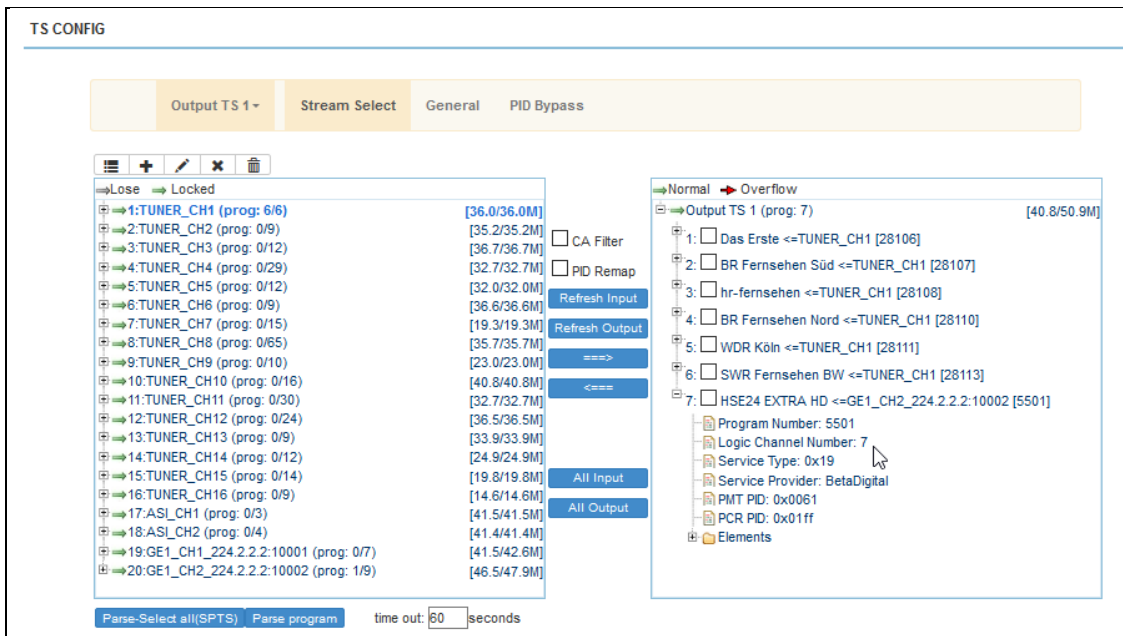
TS CONFIG

Output TS 1 ▾ Stream Select General PID Bypass

⇒Lose ⇒ Locked

⇒1:TUNER_CH1 (prog: 6/6) [36.0/36.0M]
⇒2:TUNER_CH2 (prog: 0/9) [35.2/35.2M]
⇒3:TUNER_CH3 (prog: 0/12) [36.7/36.7M]
⇒4:TUNER_CH4 (prog: 0/29) [32.7/32.7M]
⇒5:TUNER_CH5 (prog: 0/12) [32.0/32.0M]
⇒6:TUNER_CH6 (prog: 0/9) [36.6/36.6M]
⇒7:TUNER_CH7 (prog: 0/15) [19.3/19.3M]
⇒8:TUNER_CH8 (prog: 0/65) [35.7/35.7M]
⇒9:TUNER_CH9 (prog: 0/10) [23.0/23.0M]
⇒10:TUNER_CH10 (prog: 0/16) [40.8/40.8M]
⇒11:TUNER_CH11 (prog: 0/30) [32.7/32.7M]
⇒12:TUNER_CH12 (prog: 0/24) [36.5/36.5M]
⇒13:TUNER_CH13 (prog: 0/9) [33.9/33.9M]
⇒14:TUNER_CH14 (prog: 0/12) [24.9/24.9M]
⇒15:TUNER_CH15 (prog: 0/14) [19.8/19.8M]
⇒16:TUNER_CH16 (prog: 0/9) [14.6/14.6M]
⇒17:ASI_CH1 (prog: 0/3) [41.5/41.5M]
⇒18:ASI_CH2 (prog: 0/4) [41.4/41.4M]
⇒19:GE1_CH1_224.2.2.2:10001 (prog: 0/7) [41.5/42.6M]
⇒20:GE1_CH2_224.2.2.2:10002 (prog: 1/9) [46.5/47.9M]

CA Filter
PID Remap
Refresh Input
Refresh Output
===>
<===
All Input
All Output

⇒Normal ➜ Overflow
⇒Output TS 1 (prog: 7) [40.8/50.9M]
1: Das Erste <=TUNER_CH1 [28106]
2: BR Fernsehen Süd <=TUNER_CH1 [28107]
3: hr-fernsehen <=TUNER_CH1 [28108]
4: BR Fernsehen Nord <=TUNER_CH1 [28110]
5: WDR Köln <=TUNER_CH1 [28111]
6: SWR Fernsehen BW <=TUNER_CH1 [28113]
7: HSE24 EXTRA HD <=GE1_CH2_224.2.2.2:10002 [5501]
Program Number: 5501
Logic Channel Number: 7
Service Type: 0x19
Service Provider: BetaDigital
PMT PID: 0x0061
PCR PID: 0x01ff
Elements

Parse-Select all(SPTS) Parse program time out: 60 seconds